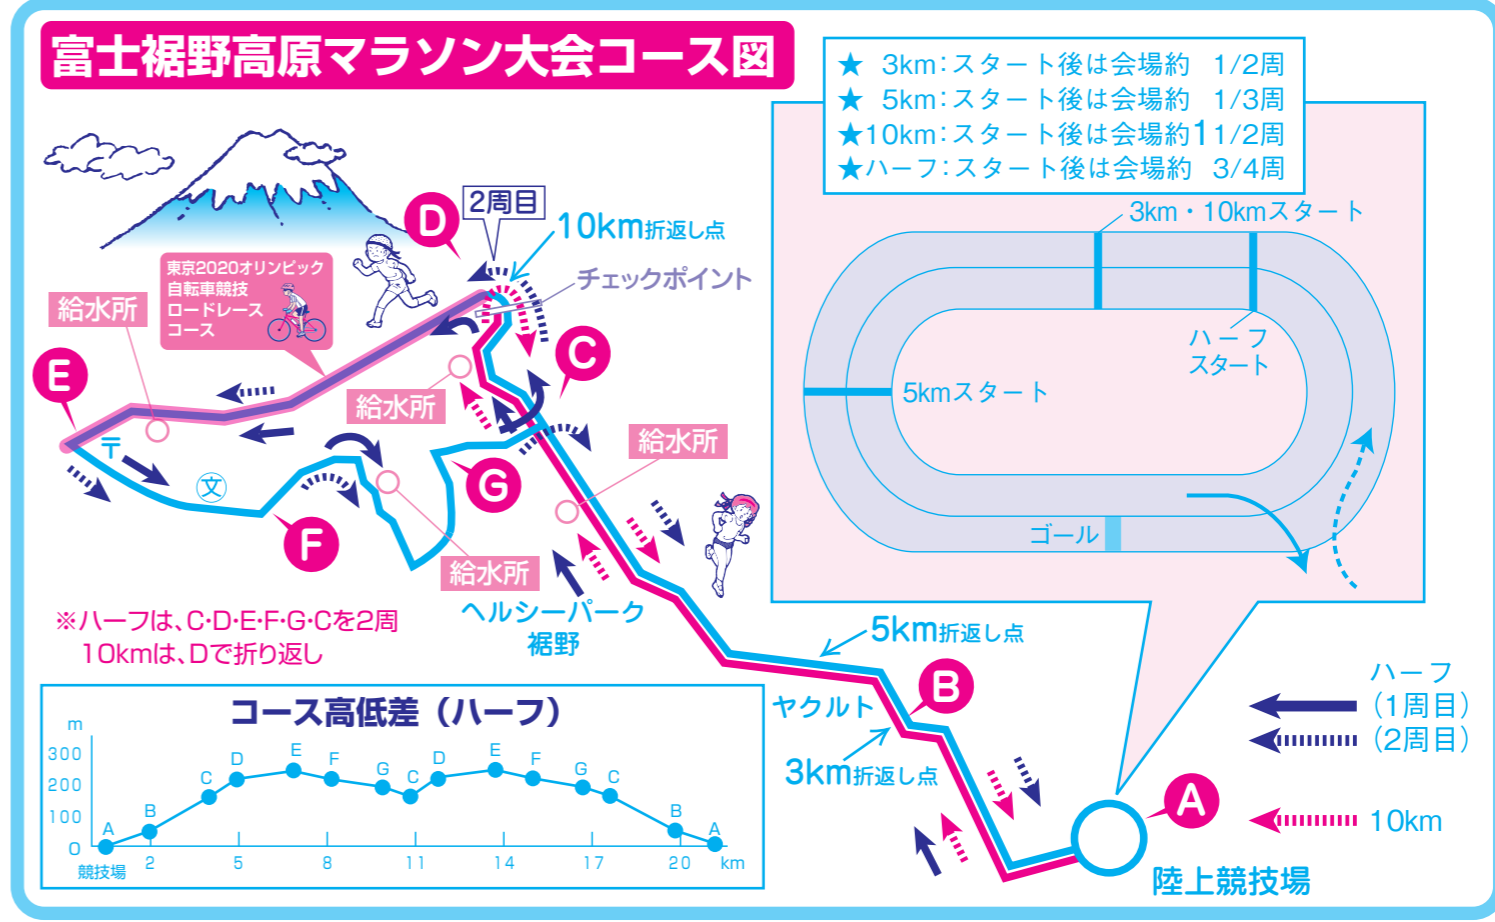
富士裾野高原マラソン大会コース図

★ 3km:スタート後は会場約 1/2周
★ 5km:スタート後は会場約 1/3周
★10km:スタート後は会場約1 1/2周
★ハーフ:スタート後は会場約 3/4周

3km・10kmスタート
ハーフスタート
5kmスタート
ゴール

2周目
D
10km折返し点
チェックポイント
東京2020オリンピック自転車競技ロードレースコース
給水所
E
C
給水所
給水所
G
F
給水所
ヘルシーパーク裾野
5km折返し点
B
ヤクルト
3km折返し点
A
陸上競技場

※ハーフは、C·D·E·F·G·Cを2周
10kmは、Dで折り返し

ハーフ
（1周目）
（2周目）
10km

コース高低差（ハーフ）
m
300
200
100
0
A B C D E F G C D E F G C B A
競技場 2 5 8 11 14 17 20 km